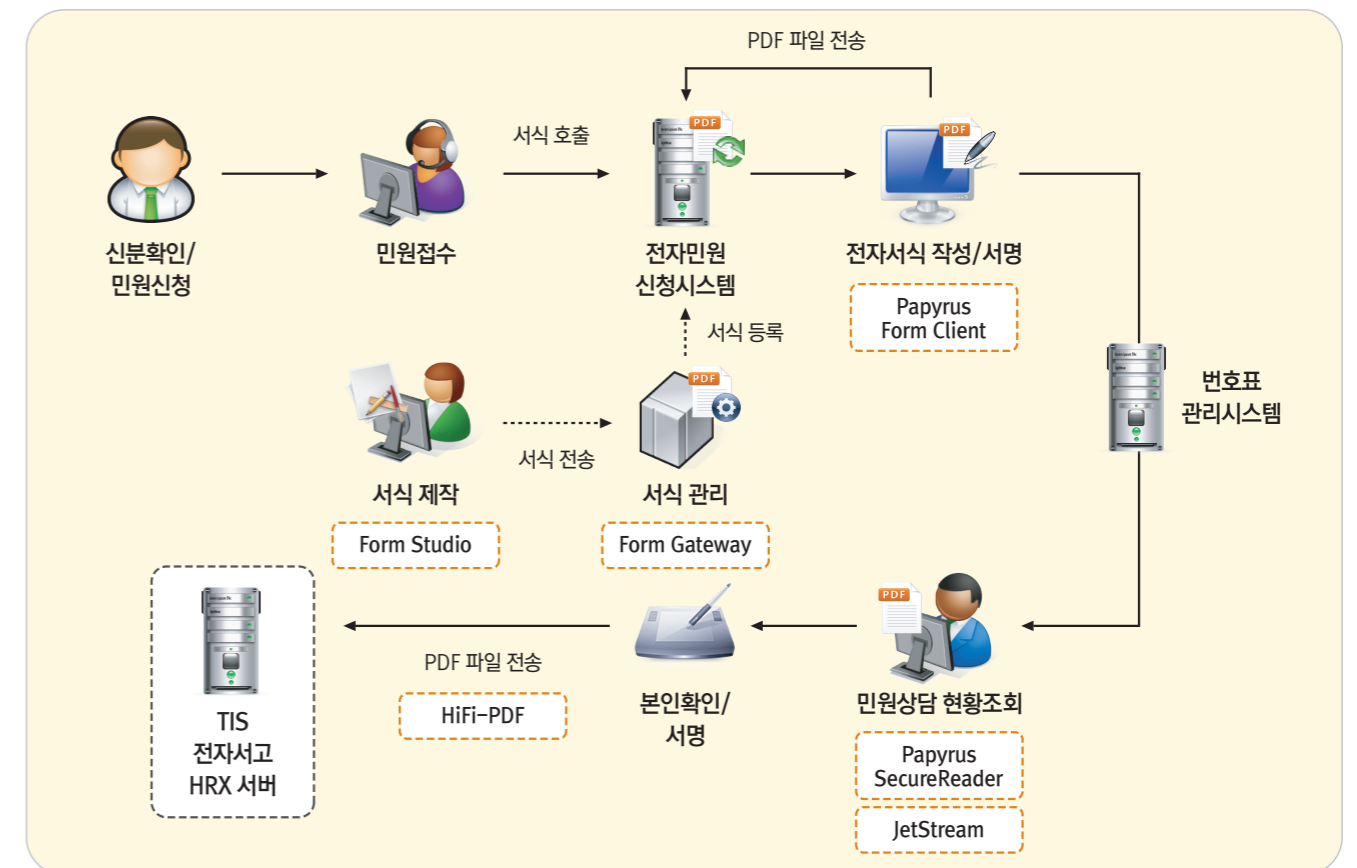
PDF 파일 전송

신분확인/
민원신청

민원접수

서식 호출

PDF

전자민원
신청시스템

PDF

전자서식 작성/서명

Papyrus
Form Client

서식 등록

PDF

서식 제작

Form Studio

서식 전송

서식 관리

Form Gateway

번호표
관리시스템

TIS
전자서고
HRX 서버

PDF 파일 전송

HiFi-PDF

본인확인/
서명

PDF

민원상담 현황조회

Papyrus
SecureReader

JetStream